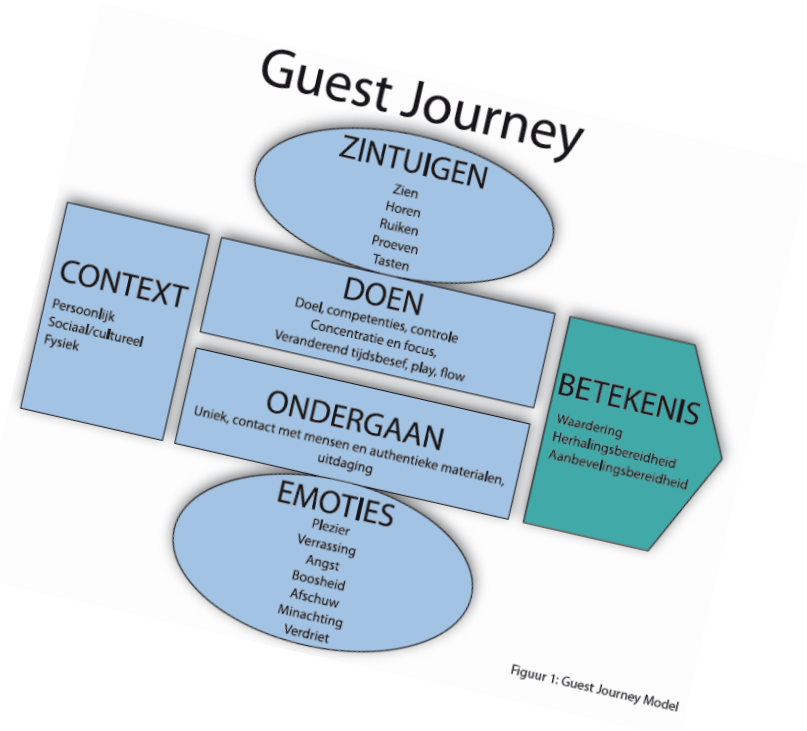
Guest Journey

ZINTUIGEN
Zien
Horen
Ruiken
Proeven
Tasten

CONTEXT
Persoonlijk
Sociaal/cultureel
Fysiek

DOEN
Doel, competenties, controle
Concentratie en focus,
Veranderend tijdsbesef, play, flow

ONDERGAAN
Uniek, contact met mensen en authentieke materialen, uitdaging

BETEKENIS
Waardering
Herhalingsbereidheid
Aanbevelingsbereidheid

EMOTIES
Plezier
Verrassing
Angst
Boosheid
Afschuw
Minachting
Verdriet

Figuur 1: Guest Journey Model